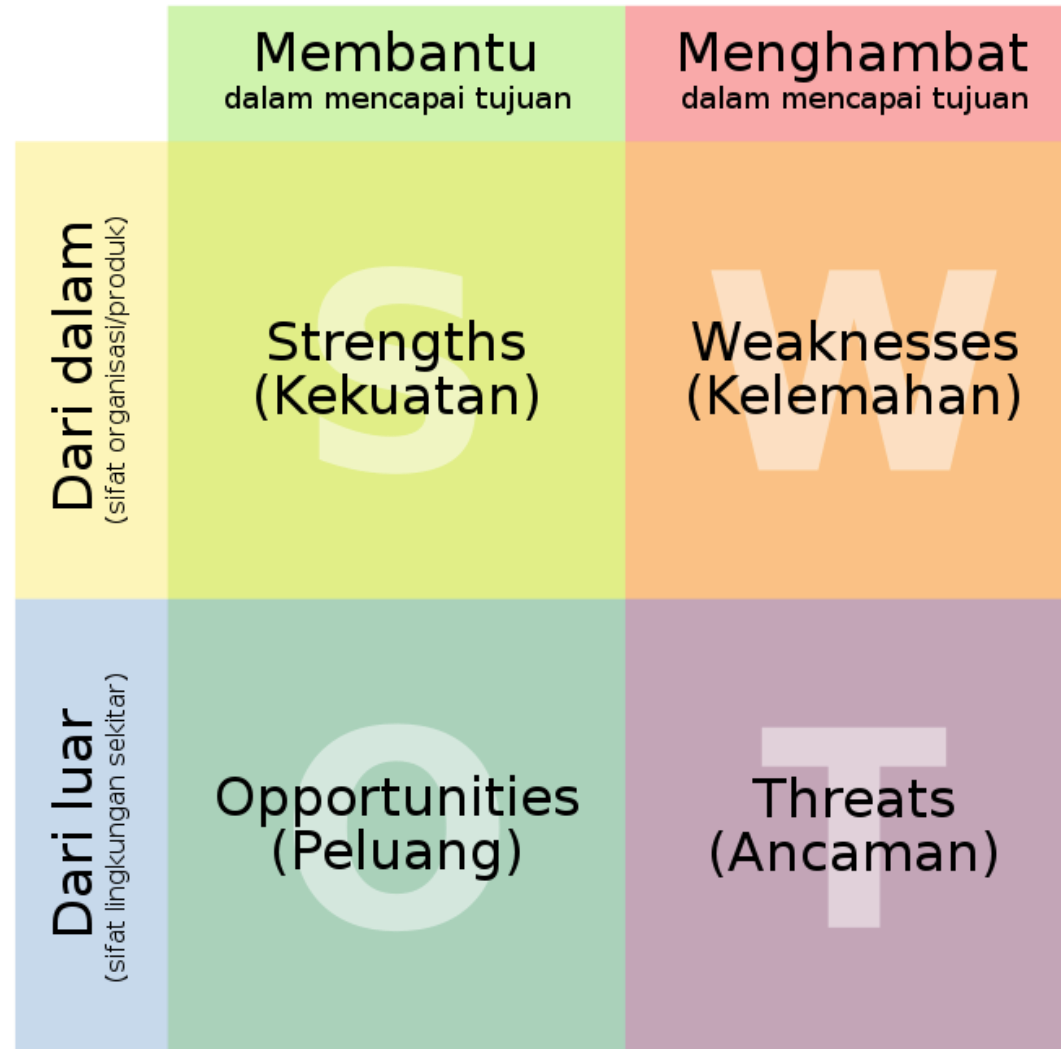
| | Membantu dalam mencapai tujuan | Menghambat dalam mencapai tujuan |
|---|---|---|
| Dari dalam (sifat organisasi/produk) | S Strengths (Kekuatan) | W Weaknesses (Kelemahan) |
| Dari luar (sifat lingkungan sekitar) | O Opportunities (Peluang) | T Threats (Ancaman) |